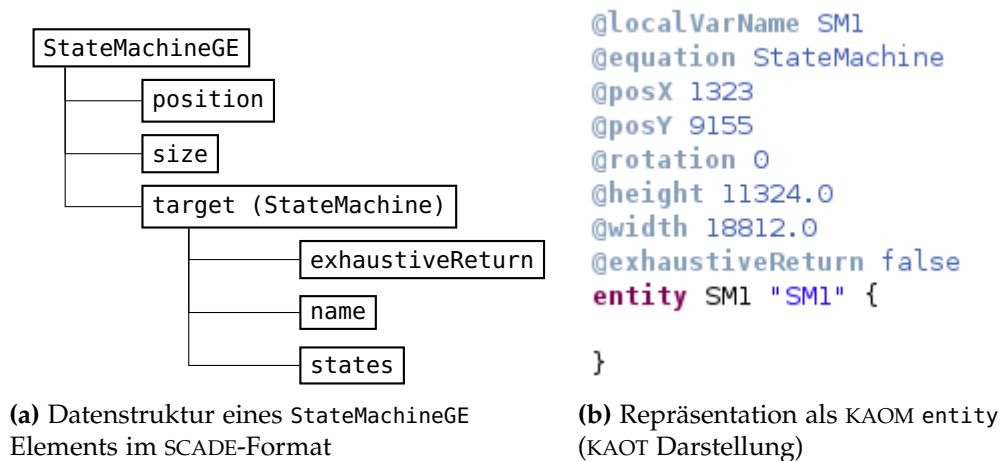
StateMachineGE
position
size
target (StateMachine)
exhaustiveReturn
name
states

@localVarName SM1
@equation StateMachine
@posX 1323
@posY 9155
@rotation 0
@height 11324.0
@width 18812.0
@exhaustiveReturn false
entity SM1 "SM1" {

}

(a) Datenstruktur eines StateMachineGE Elements im SCADE-Format

(b) Repräsentation als KAOM entity (KAOT Darstellung)